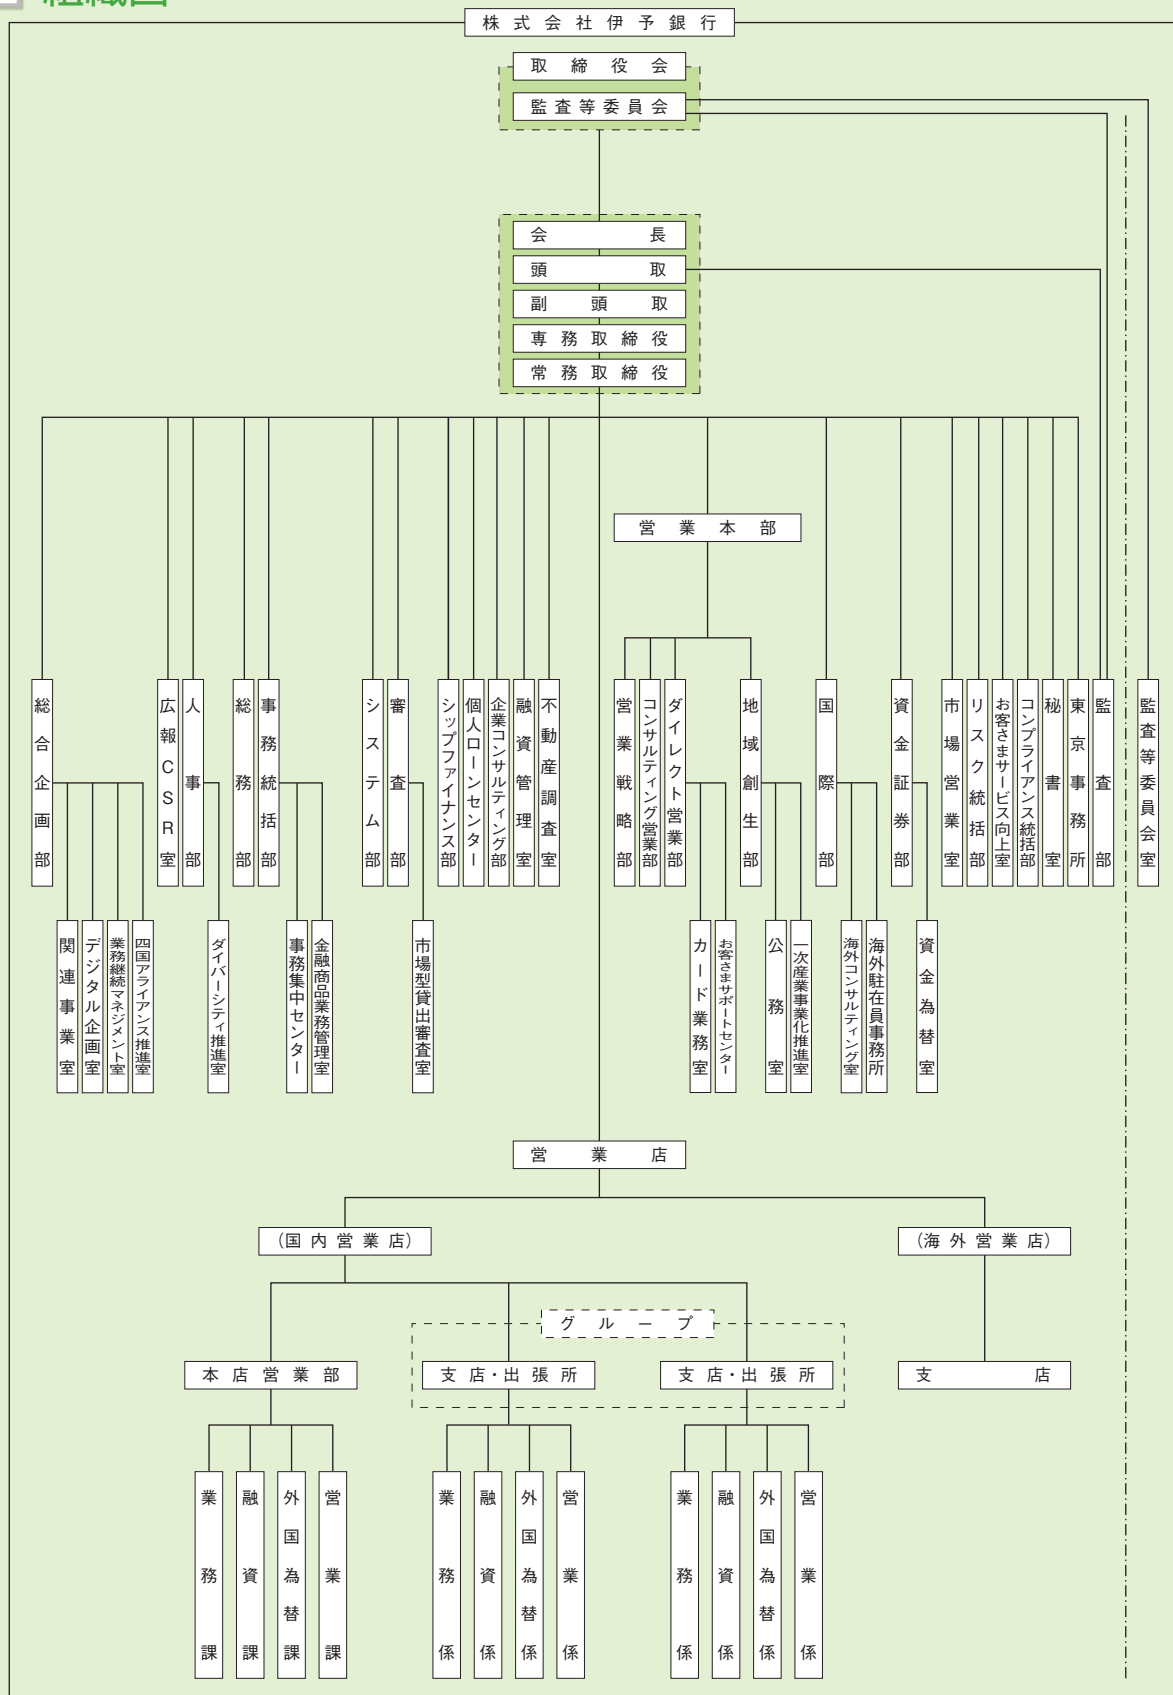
組織図

株式会社伊予銀行

取締役会
監査等委員会

会長
頭取
副頭取
専務取締役
常務取締役

総合企画部
関連事業室
デジタル企画室
業務継続マネジメント室
四国アライアンス推進室
広報CSR室
人事部
ダイバーシティ推進室
総務部
事務統括部
事務集中センター
金融商品業務管理室
システム部
審査部
市場型貸出審査室
シップファイナンス部
個人ローンセンター
企業コンサルティング部
融資管理室
不動産調査室

営業本部
営業戦略部
コンサルティング営業部
ダイレクト営業部
カード業務室
お客さまサポートセンター
地域創生部
公務室
一次産業事業化推進室
国際部
海外コンサルティング室
海外駐在員事務所
資金証券部
資金為替室
市場営業室
リスク統括部
お客さまサービス向上室
コンプライアンス統括部
秘書室
東京事務所
監査部
監査等委員会室

営業店
(国内営業店)
(海外営業店)
グループ
本店営業部
支店・出張所
支店・出張所
支店

業務課
融資課
外国為替課
営業課
業務係
融資係
外国為替係
営業係
業務係
融資係
外国為替係
営業係